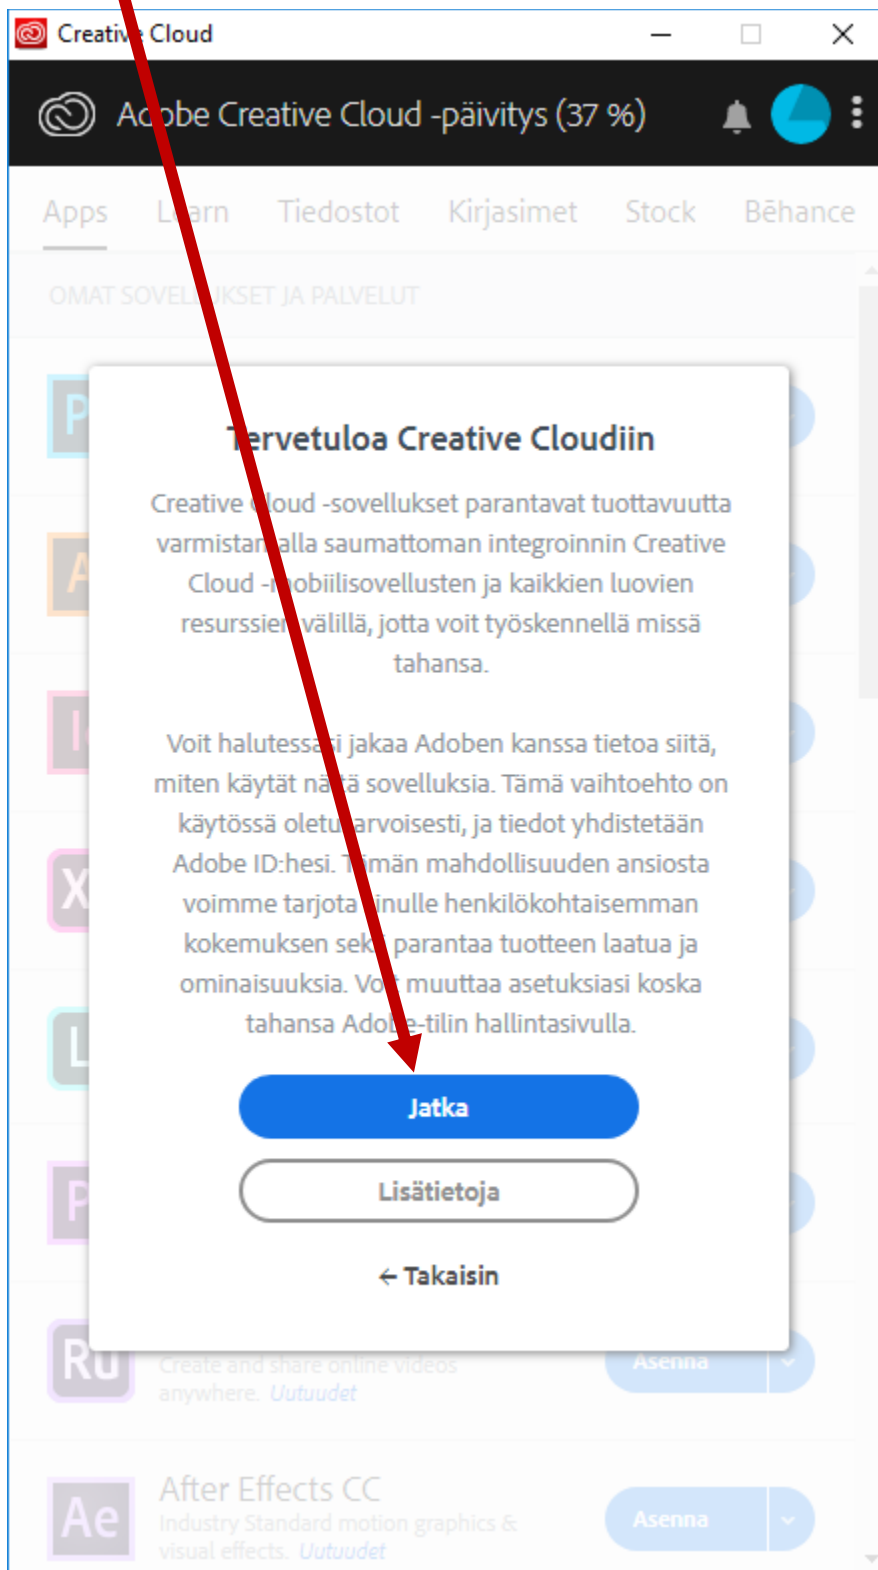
Creative Cloud

Adobe Creative Cloud -päivitys (37 %)

Apps Learn Tiedostot Kirjasimet Stock Behance

OMAT SOVELLUKSET JA PALVELUT

Tervetuloa Creative Cloudiin

Creative Cloud -sovellukset parantavat tuottavuutta varmistamalla saumattoman integroinnin Creative Cloud -mobiilisovellusten ja kaikkien luovien resurssien välillä, jotta voit työskennellä missä tahansa.

Voit halutessasi jakaa Adoben kanssa tietoa siitä, miten käytät näitä sovelluksia. Tämä vaihtoehto on käytössä oletusarvoisesti, ja tiedot yhdistetään Adobe ID:hesi. Tämän mahdollisuuden ansiosta voimme tarjota sinulle henkilökohtaisemman kokemuksen sekä parantaa tuotteen laatua ja ominaisuuksia. Voit muuttaa asetuksiasi koska tahansa Adobe-tilin hallintasivulla.

Jatka

Lisätietoja

← Takaisin

Ru
Create and share online videos anywhere. Uutuudet
Asenna

Ae
After Effects CC
Industry Standard motion graphics & visual effects. Uutuudet
Asenna